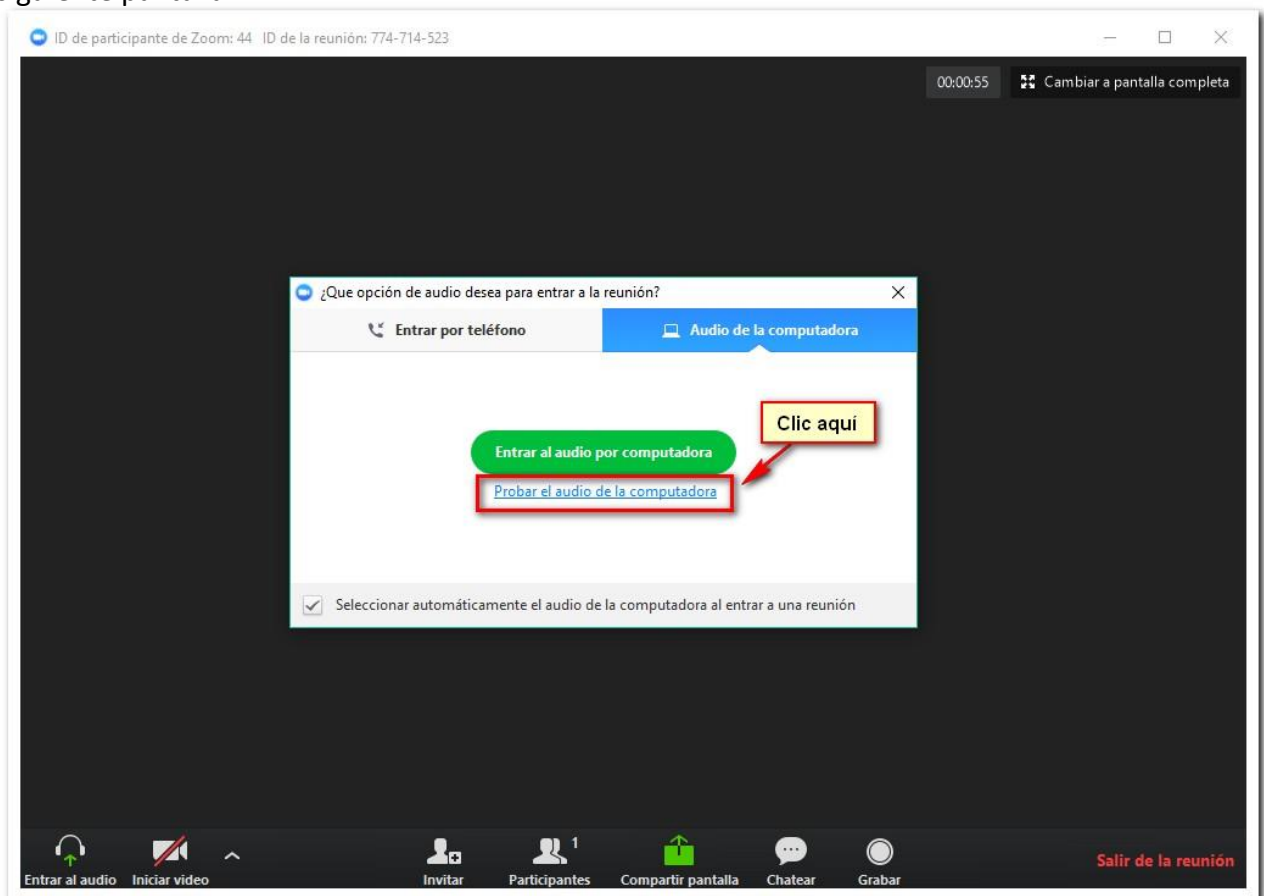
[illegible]

ID de participante de Zoom: 44 ID de la reunión: 774-714-523

00:00:55

Cambiar a pantalla completa

¿Que opción de audio desea para entrar a la reunión?

Entrar por teléfono

Audio de la computadora

Clic aquí

Entrar al audio por computadora

Probar el audio de la computadora

Seleccionar automáticamente el audio de la computadora al entrar a una reunión

Entrar al audio Iniciar video

Invitar

1
Participantes

Compartir pantalla

Chatear

Grabar

Salir de la reunión